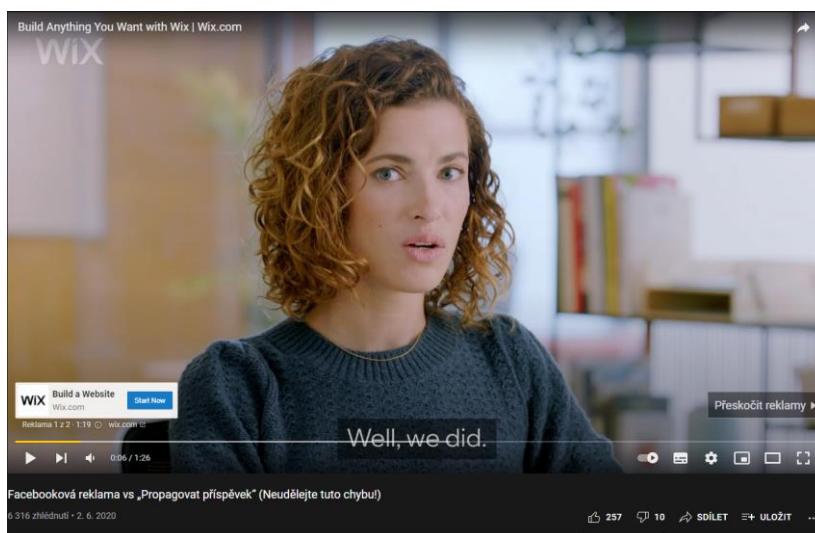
Build Anything You Want with Wix | Wix.com

WIX

WIX Build a Website
Wix.com
Start Now

Reklama 1 z 2 · 1:19 ⓘ wix.com

Well, we did.

Přeskočit reklamy

0:06 / 1:26

Facebooková reklama vs „Propagovat příspěvek" (Neudělejte tuto chybu!)

6 316 zhlédnutí • 2. 6. 2020

257 10 SDÍLET ULOŽIT